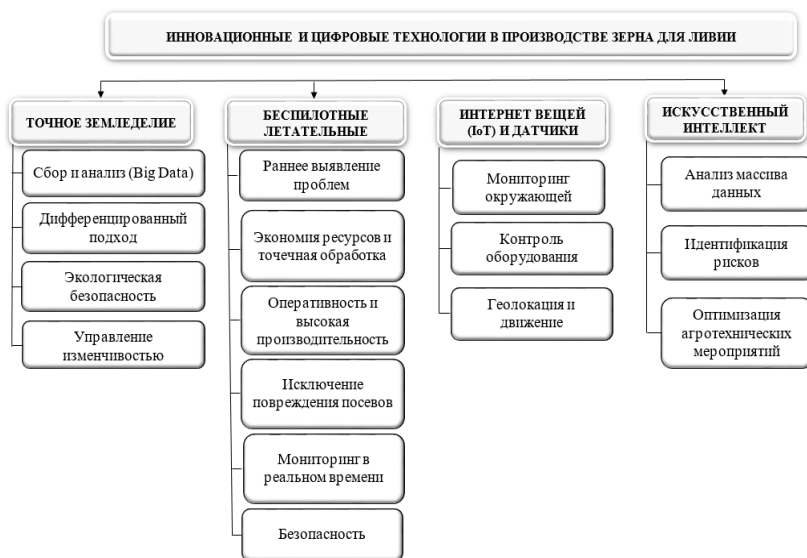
ИННОВАЦИОННЫЕ И ЦИФРОВЫЕ ТЕХНОЛОГИИ В ПРОИЗВОДСТВЕ ЗЕРНА ДЛЯ ЛИВИИ

ТОЧНОЕ ЗЕМЛЕДЕЛИЕ

Сбор и анализ (Big Data)

Дифференцированный подход

Экологическая безопасность

Управление изменчивостью

БЕСПИЛОТНЫЕ ЛЕТАТЕЛЬНЫЕ

Раннее выявление проблем

Экономия ресурсов и точечная обработка

Оперативность и высокая производительность

Исключение повреждения посевов

Мониторинг в реальном времени

Безопасность

ИНТЕРНЕТ ВЕЩЕЙ (IoT) И ДАТЧИКИ

Мониторинг окружающей

Контроль оборудования

Геолокация и движение

ИСКУССТВЕННЫЙ ИНТЕЛЛЕКТ

Анализ массива данных

Идентификация рисков

Оптимизация агротехнических мероприятий